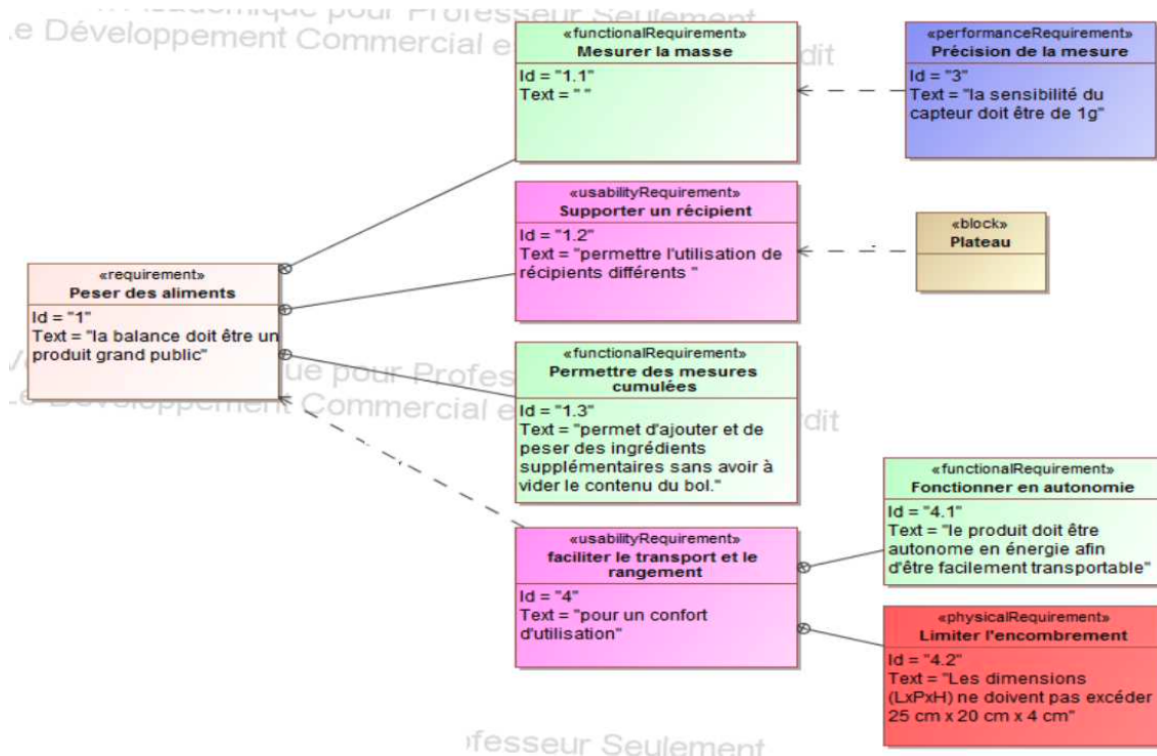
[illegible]mique pour Professeur Seulement
.e Développement Commercial e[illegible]dit

«functionalRequirement»
Mesurer la masse
Id = "1.1"
Text = " "

«performanceRequirement»
Précision de la mesure
Id = "3"
Text = "la sensibilité du capteur doit être de 1g"

«usabilityRequirement»
Supporter un récipient
Id = "1.2"
Text = "permettre l'utilisation de récipients différents "

«block»
Plateau

«requirement»
Peser des aliments
Id = "1"
Text = "la balance doit être un produit grand public"

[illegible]ue pour Profes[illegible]
.e Développement Commercial e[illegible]dit

«functionalRequirement»
Permettre des mesures cumulées
Id = "1.3"
Text = "permet d'ajouter et de peser des ingrédients supplémentaires sans avoir à vider le contenu du bol."

«functionalRequirement»
Fonctionner en autonomie
Id = "4.1"
Text = "le produit doit être autonome en énergie afin d'être facilement transportable"

«usabilityRequirement»
faciliter le transport et le rangement
Id = "4"
Text = "pour un confort d'utilisation"

«physicalRequirement»
Limiter l'encombrement
Id = "4.2"
Text = "Les dimensions (LxPxH) ne doivent pas excéder 25 cm x 20 cm x 4 cm"

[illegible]fesseur Seulement